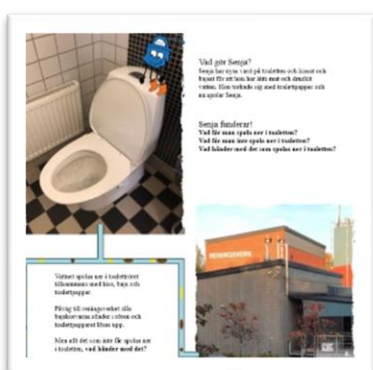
Vad gör Senja?

Senja har nyss varit på toaletten och kissat och bajsat för att hon har ätit mat och druckit vatten. Hon torkade sig med toalettpapper och nu spolar Senja.

Senja funderar!

Vad får man spola ner i toaletten?

Vad får man inte spola ner i toaletten?

Vad händer med det som spolas ner i toaletten?

Vattnet spolas ner i toalettstolen tillsammans med kiss, bajs och toalettpapper.

På väg till reningsverket slits bajskorvarna sönder i bitar och toalettpappret löses upp.

Men allt det som inte får spolas ner i toaletten, vad händer med det?

RENINGSVERK